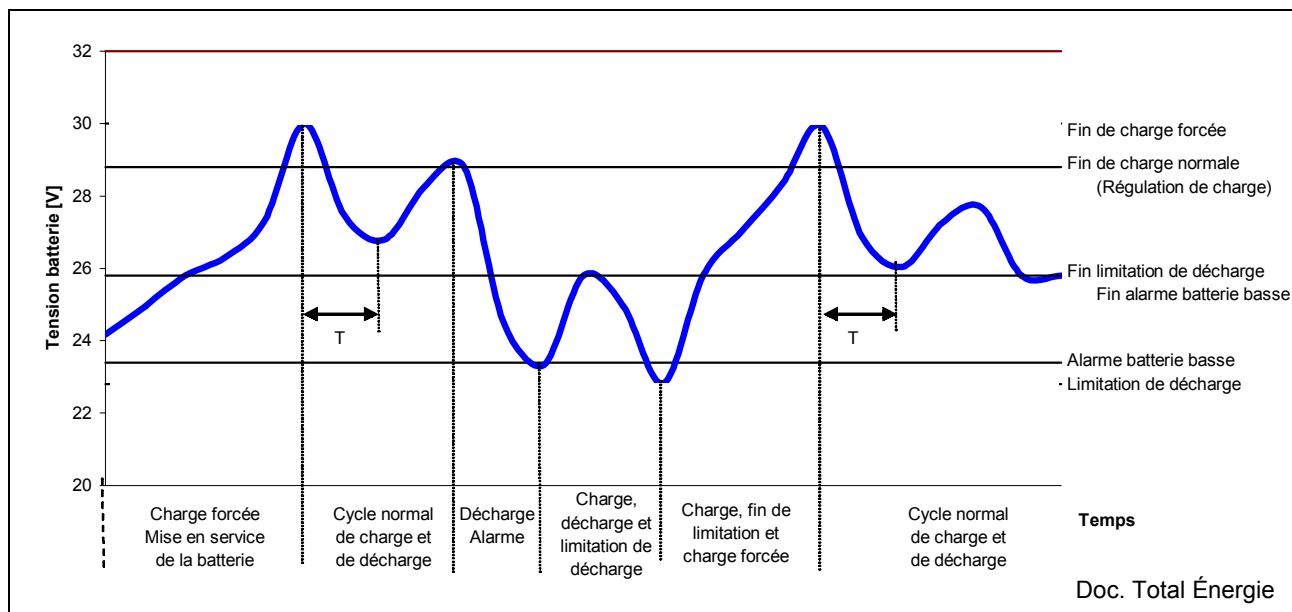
32
30
28
26
24
22
20

Tension batterie [V]

Fin de charge forcée
Fin de charge normale
(Régulation de charge)
Fin limitation de décharge
Fin alarme batterie basse
Alarme batterie basse
Limitation de décharge

T
T

Charge forcée
Mise en service de la batterie

Cycle normal de charge et de décharge

Décharge Alarme

Charge, décharge et limitation de décharge

Charge, fin de limitation et charge forcée

Cycle normal de charge et de décharge

Temps

Doc. Total Énergie